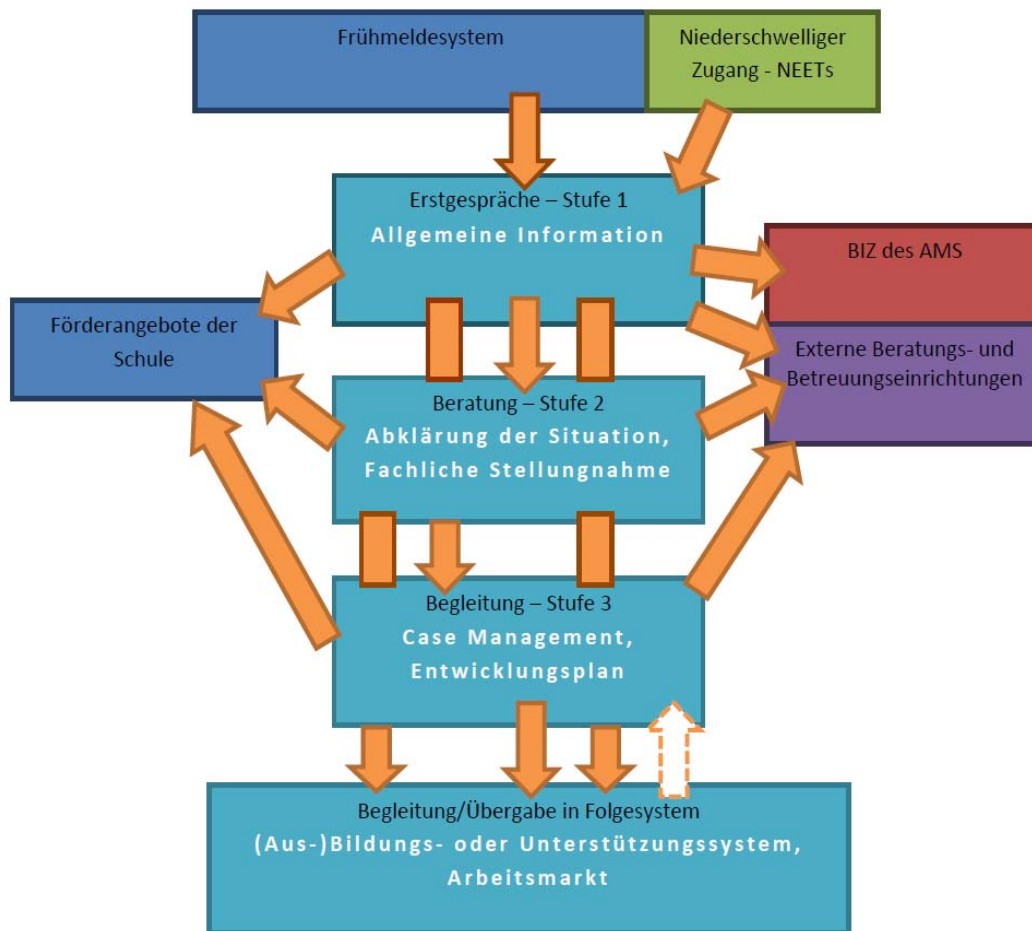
Frühmeldesystem

Niederschwelliger Zugang - NEETs

Erstgespräche – Stufe 1
Allgemeine Information

BIZ des AMS

Förderangebote der Schule

Externe Beratungs- und Betreuungseinrichtungen

Beratung – Stufe 2
Abklärung der Situation, Fachliche Stellungnahme

Begleitung – Stufe 3
Case Management, Entwicklungsplan

Begleitung/Übergabe in Folgesystem
(Aus-)Bildungs- oder Unterstützungssystem, Arbeitsmarkt